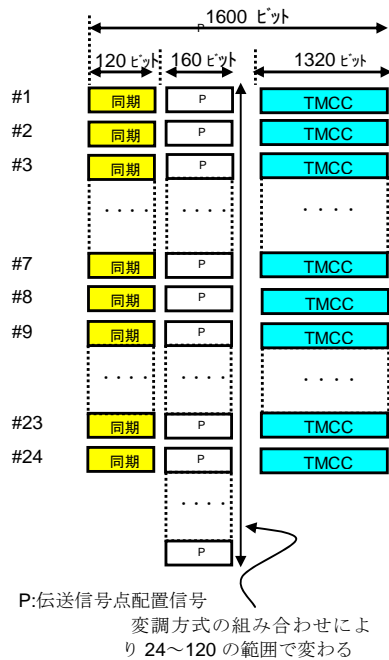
1600 ビット

120 ビット | 160 ビット | 1320 ビット

#1 同期 P TMCC
#2 同期 P TMCC
#3 同期 P TMCC
・・・・ ・・・・ ・・・・
#7 同期 P TMCC
#8 同期 P TMCC
#9 同期 P TMCC
・・・・ ・・・・ ・・・・
#23 同期 P TMCC
#24 同期 P TMCC
・・・・
P

P:伝送信号点配置信号

変調方式の組み合わせにより 24〜120 の範囲で変わる